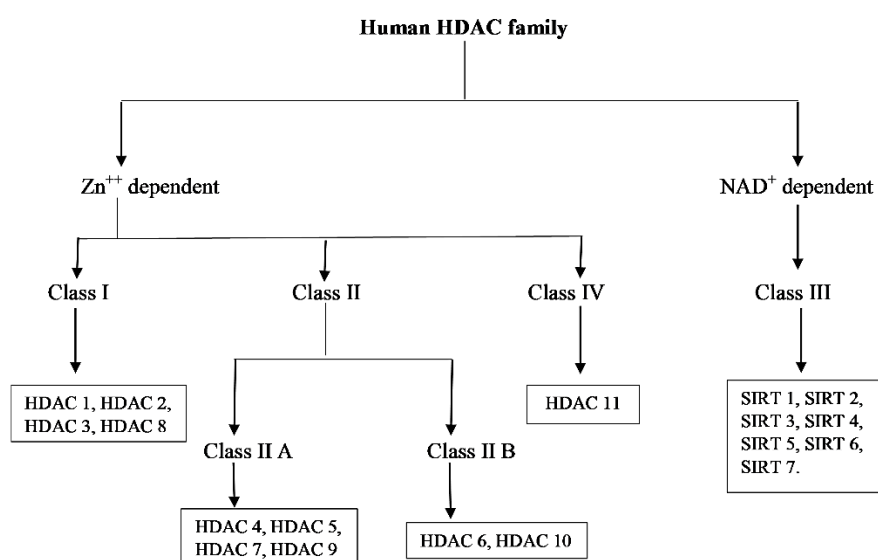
Human HDAC family

$Zn^{++}$ dependent

$NAD^{+}$ dependent

Class I

Class II

Class IV

Class III

HDAC 1, HDAC 2, HDAC 3, HDAC 8

Class II A

Class II B

HDAC 11

SIRT 1, SIRT 2, SIRT 3, SIRT 4, SIRT 5, SIRT 6, SIRT 7.

HDAC 4, HDAC 5, HDAC 7, HDAC 9

HDAC 6, HDAC 10